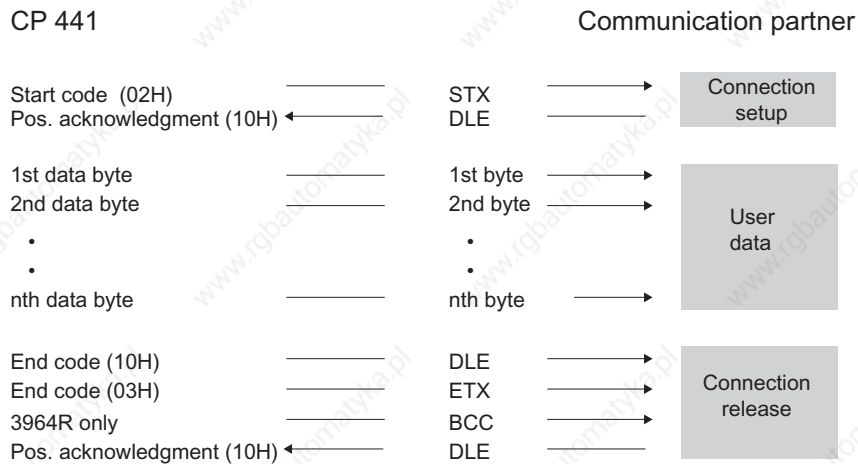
CP 441

Communication partner

Start code (02H)
Pos. acknowledgment (10H)

STX
DLE

Connection setup

1st data byte
2nd data byte
•
•
nth data byte

1st byte
2nd byte
•
•
nth byte

User data

End code (10H)
End code (03H)
3964R only
Pos. acknowledgment (10H)

DLE
ETX
BCC
DLE

Connection release

www.rgbautomatyka.pl